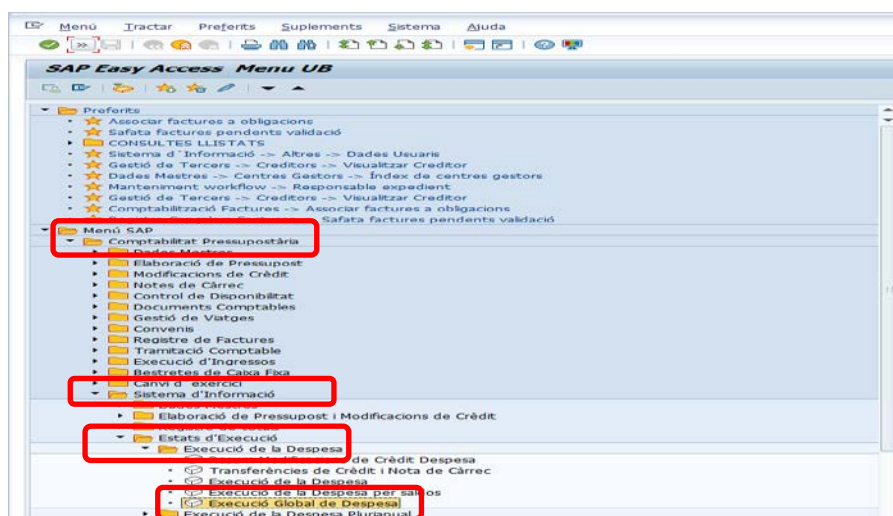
Menú Tractar Preferits Suplements Sistema Ajuda

SAP Easy Access Menu UB

Preferits
Associar factures a obligacions
Safata factures pendents validació
CONSULTES LLISTATS
Sistema d'Informació -> Altres -> Dades Usuaris
Gestió de Tercers -> Creditors -> Visualitzar Creditor
Dades Mestres -> Centres Gestors -> Índex de centres gestors
Manteniment workflow -> Responsable expedient
Gestió de Tercers -> Creditors -> Visualitzar Creditor
Comptabilització Factures -> Associar factures a obligacions
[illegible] Safata factures pendents validació
Menú SAP
Comptabilitat Pressupostària
Dades Mestres
Elaboració de Pressupost
Modificacions de Crèdit
Notes de Càrrec
Control de Disponibilitat
Documents Comptables
Gestió de Viatges
Convenis
Registre de Factures
Tramitació Comptable
Execució d'Ingressos
Bestretes de Caixa Fixa
Canvi d'exercici
Sistema d'Informació
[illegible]
Elaboració de Pressupost i Modificacions de Crèdit
Registre de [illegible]
Estats d'Execució
Execució de la Despesa
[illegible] de Crèdit Despesa
Transferències de Crèdit i Nota de Càrrec
Execució de la Despesa
Execució de la Despesa per saldos
Execució Global de Despesa
Execució de la Despesa Plurianual